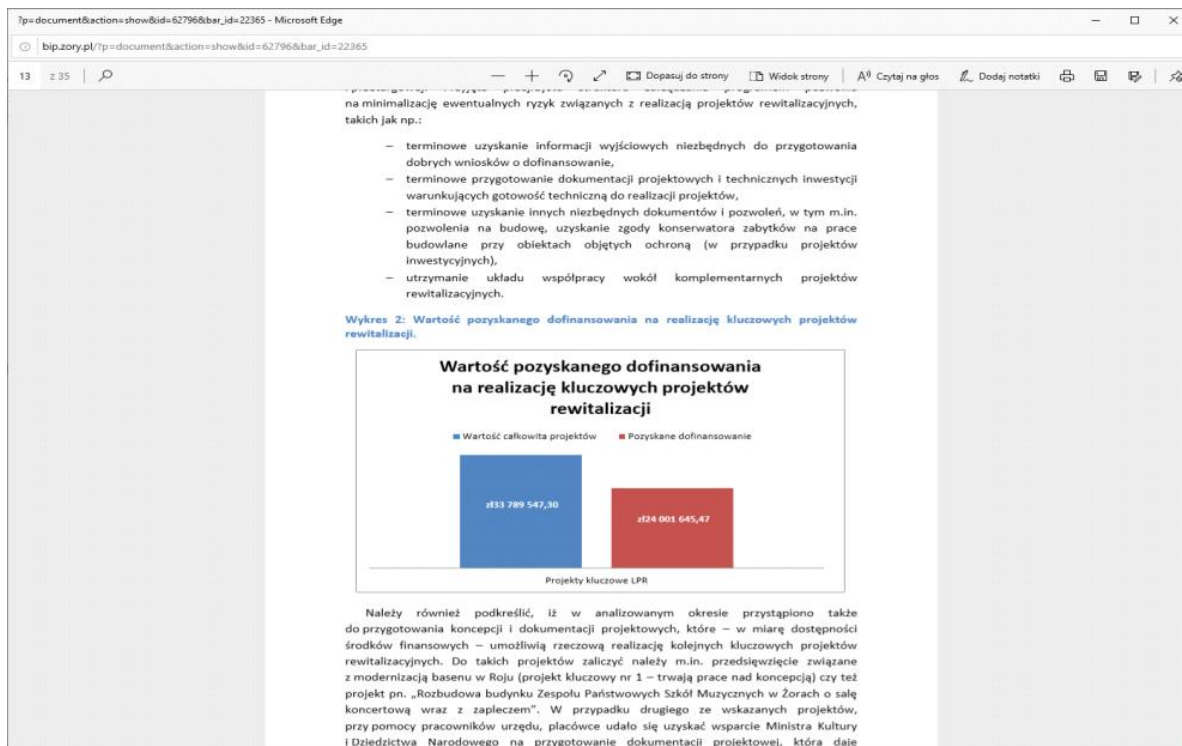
?p=document&action=show&id=62796&bar_id=22365 - Microsoft Edge

bip.zory.pl/?p=document&action=show&id=62796&bar_id=22365

13 z 35

Dopasuj do strony | Widok strony | Czytaj na głos | Dodaj notatki

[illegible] na minimalizację ewentualnych ryzyk związanych z realizacją projektów rewitalizacyjnych, takich jak np.:

– terminowe uzyskanie informacji wyjściowych niezbędnych do przygotowania dobrych wniosków o dofinansowanie,
– terminowe przygotowanie dokumentacji projektowych i technicznych inwestycji warunkujących gotowość techniczną do realizacji projektów,
– terminowe uzyskanie innych niezbędnych dokumentów i pozwoleń, w tym m.in. pozwolenia na budowę, uzyskanie zgody konserwatora zabytków na prace budowlane przy obiektach objętych ochroną (w przypadku projektów inwestycyjnych),
– utrzymanie układu współpracy wokół komplementarnych projektów rewitalizacyjnych.

Wykres 2: Wartość pozyskanego dofinansowania na realizację kluczowych projektów rewitalizacji.

Wartość pozyskanego dofinansowania na realizację kluczowych projektów rewitalizacji

Wartość całkowita projektów
Pozyskane dofinansowanie

zł33 789 547,30
zł24 001 645,47

Projekty kluczowe LPR

Należy również podkreślić, iż w analizowanym okresie przystąpiono także do przygotowania koncepcji i dokumentacji projektowych, które – w miarę dostępności środków finansowych – umożliwią rzeczową realizację kolejnych kluczowych projektów rewitalizacyjnych. Do takich projektów zaliczyć należy m.in. przedsięwzięcie związane z modernizacją basenu w Roju (projekt kluczowy nr 1 – trwają prace nad koncepcją) czy też projekt pn. „Rozbudowa budynku Zespołu Państwowych Szkół Muzycznych w Żorach o salę koncertową wraz z zapleczem". W przypadku drugiego ze wskazanych projektów, przy pomocy pracowników urzędu, placówce udało się uzyskać wsparcie Ministra Kultury i Dziedzictwa Narodowego na przygotowanie dokumentacji projektowej, która daje